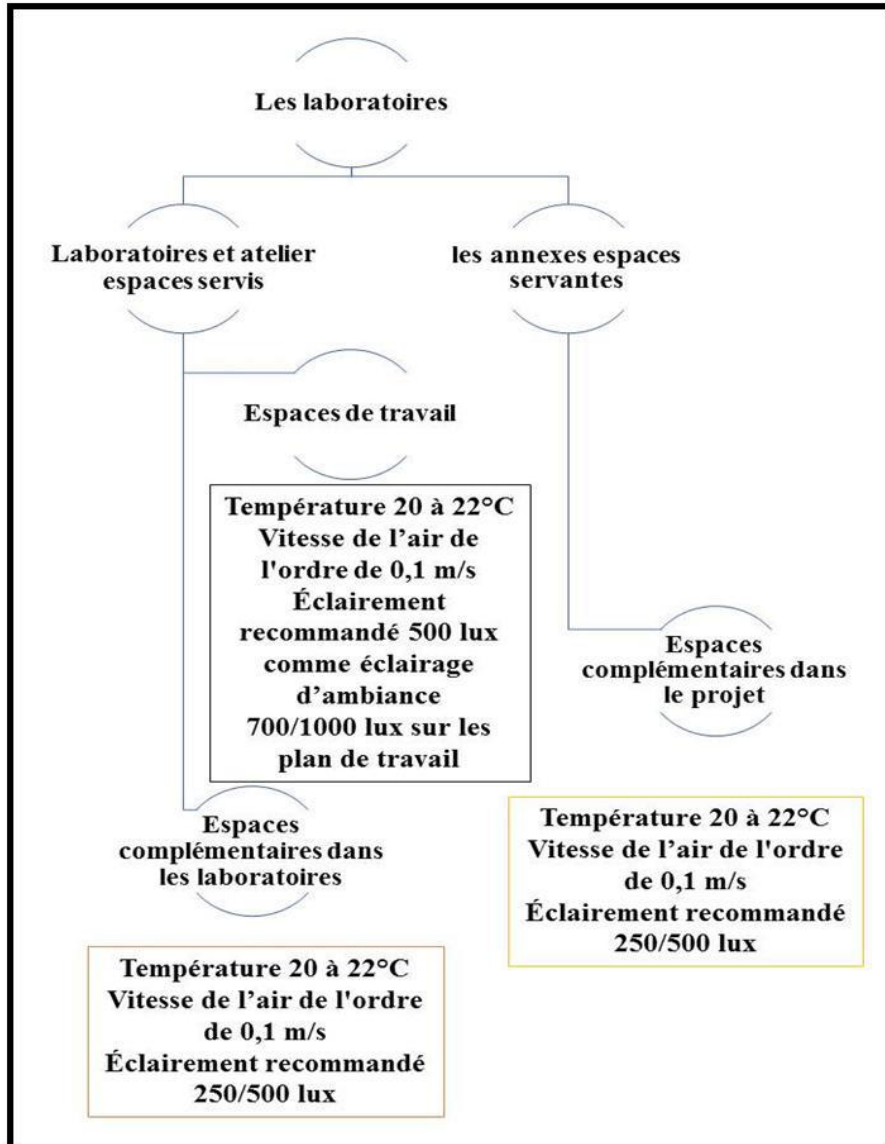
Les laboratoires

Laboratoires et atelier espaces servis

les annexes espaces servantes

Espaces de travail

Température 20 à 22°C
Vitesse de l'air de l'ordre de 0,1 m/s
Éclairement recommandé 500 lux comme éclairage d'ambiance
700/1000 lux sur les plan de travail

Espaces complémentaires dans le projet

Espaces complémentaires dans les laboratoires

Température 20 à 22°C
Vitesse de l'air de l'ordre de 0,1 m/s
Éclairement recommandé 250/500 lux

Température 20 à 22°C
Vitesse de l'air de l'ordre de 0,1 m/s
Éclairement recommandé 250/500 lux